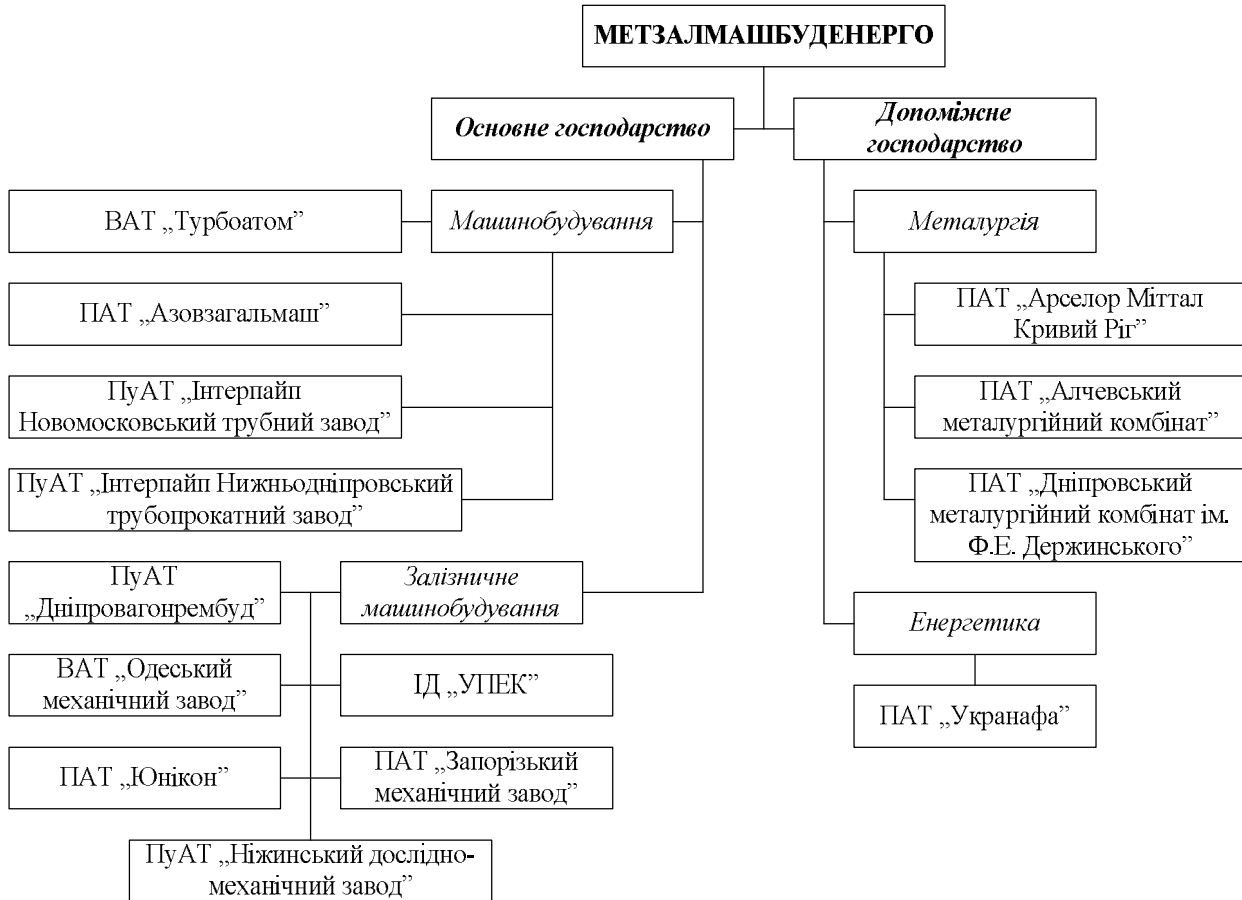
МЕТЗАЛМАШБУДЕНЕРГО

*Основне господарство*

*Допоміжне господарство*

ВАТ „Турбоатом”

*Машинобудування*

ПАТ „Азовзагальмаш”

ПуАТ „Інтерпайп Новомосковський трубний завод”

ПуАТ „Інтерпайп Нижньодніпровський трубопрокатний завод”

ПуАТ „Дніпровагонрембуд”

*Залізничне машинобудування*

ВАТ „Одеський механічний завод”

ІД „УПЕК”

ПАТ „Юнікон”

ПАТ „Запорізький механічний завод”

ПуАТ „Ніжинський дослідно-механічний завод”

*Металургія*

ПАТ „Арселор Міттал Кривий Ріг”

ПАТ „Алчевський металургійний комбінат”

ПАТ „Дніпровський металургійний комбінат ім. Ф.Е. Держинського”

*Енергетика*

ПАТ „Укранафа”